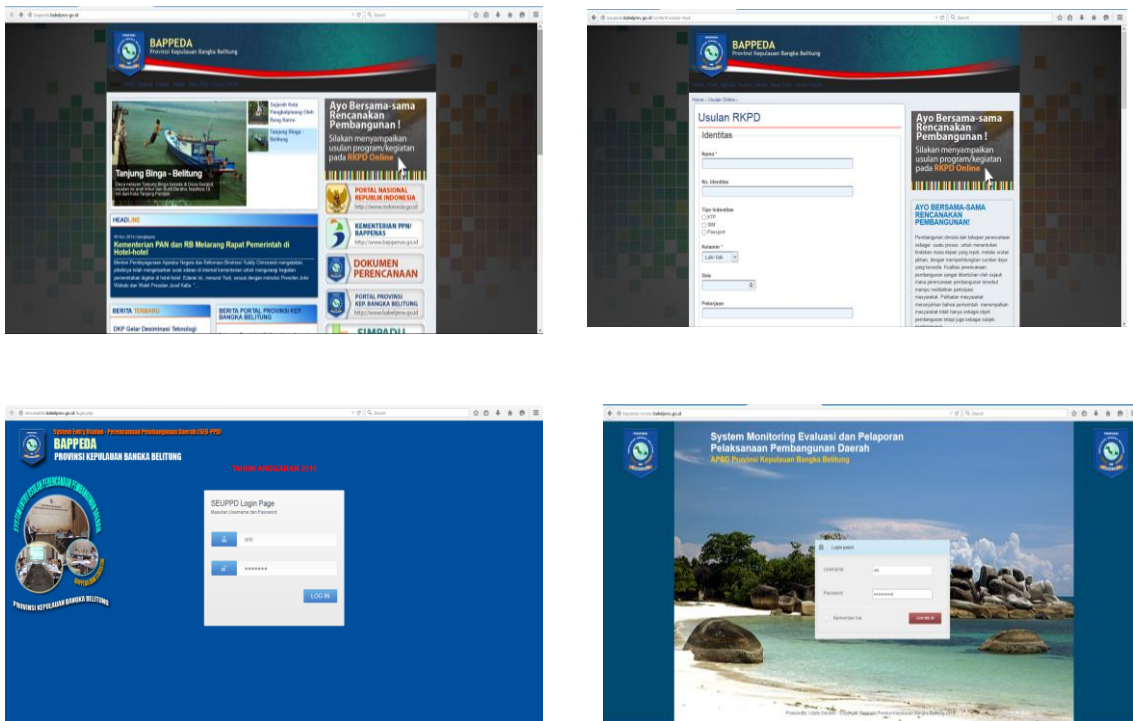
BAPPEDA
Provinsi Kepulauan Bangka Belitung

Sejarah Kota Pangkalpinang Oleh Bung Karno

Tanjung Binga - Belitung

Tanjung Binga - Belitung

Ayo Bersama-sama Rencanakan Pembangunan!
Silakan menyampaikan usulan program/kegiatan pada RKPD Online

PORTAL NASIONAL REPUBLIK INDONESIA
http://www.indonesia.go.id

KEMENTERIAN PPN/ BAPPENAS
http://www.bappenas.go.id

DOKUMEN PERENCANAAN

PORTAL PROVINSI KEP. BANGKA BELITUNG
http://www.babelprov.go.id

SIMPADU

HEADLINE
Kementerian PAN dan RB Melarang Rapat Pemerintah di Hotel-hotel

BERITA TERBARU
DKP Gelar Desiminasi Teknologi

BERITA PORTAL PROVINSI KEP. BANGKA BELITUNG

BAPPEDA
Provinsi Kepulauan Bangka Belitung

Usulan RKPD
Identitas
Nama *
No. Identitas
Tipe Identitas
KTP
SIM
Passport
Kelamin *
Laki-laki
Usia
Pekerjaan

Ayo Bersama-sama Rencanakan Pembangunan!
Silakan menyampaikan usulan program/kegiatan pada RKPD Online

AYO BERSAMA-SAMA RENCANAKAN PEMBANGUNAN!

System Entry Usulan - Perencanaan Pembangunan Daerah (SEU-PPD)
BAPPEDA
PROVINSI KEPULAUAN BANGKA BELITUNG
TAHUN ANGGARAN 2015

SEUPPD Login Page
Masukan Username dan Password
LOG IN

PROVINSI KEPULAUAN BANGKA BELITUNG

System Monitoring Evaluasi dan Pelaporan
Pelaksanaan Pembangunan Daerah
APBD Provinsi Kepulauan Bangka Belitung

Login panel
Username
Password
Remember me
LOG ME IN